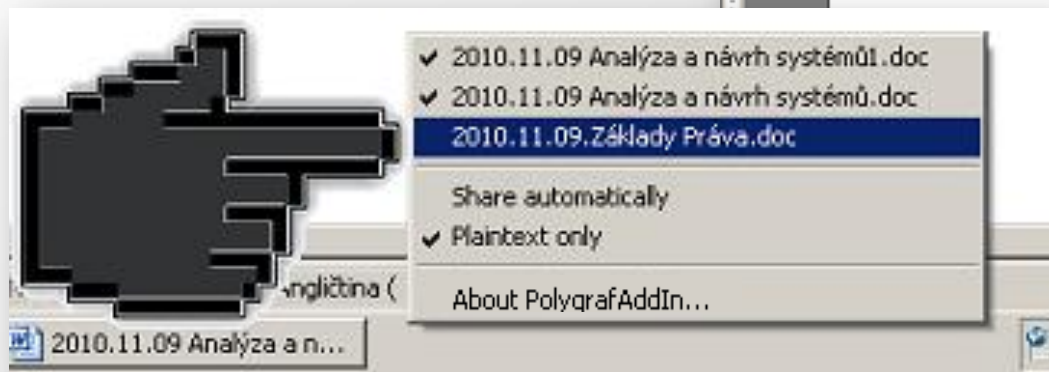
✔ 2010.11.09 Analýza a návrh systémů1.doc
✔ 2010.11.09 Analýza a návrh systémů.doc
2010.11.09.Základy Práva.doc

Share automatically
✔ Plaintext only

About PolygrafAddIn...

ngličtina (

2010.11.09 Analýza a n...